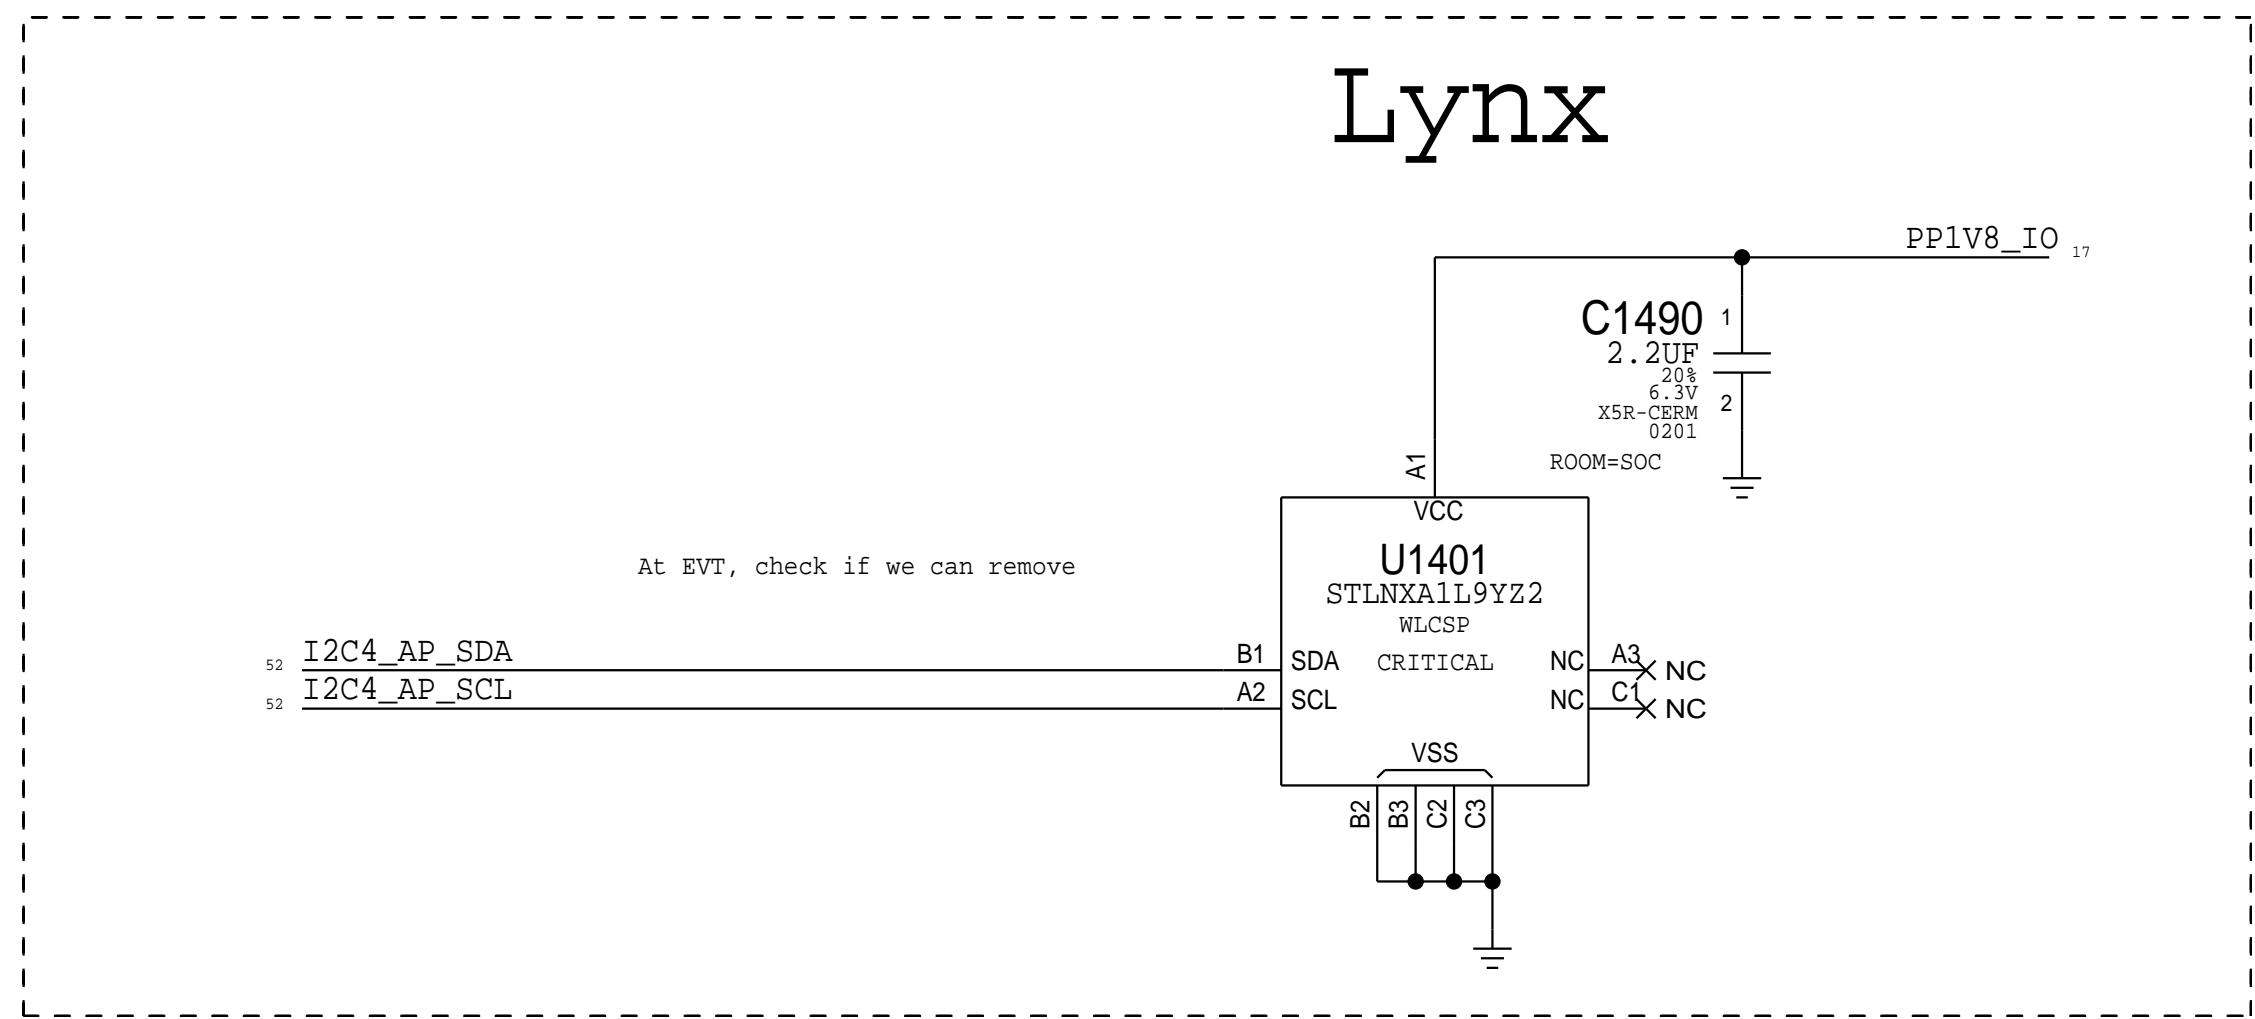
Lynx

PP1V8_IO 17

C1490
2.2UF
20%
6.3V
X5R-CERM
0201
1
2
ROOM=SOC

A1
VCC
U1401
STLNXA1L9YZ2
WLCSP
CRITICAL

At EVT, check if we can remove

52 I2C4_AP_SDA
52 I2C4_AP_SCL

B1 SDA
A2 SCL
NC A3 NC
NC C1 NC

VSS
B2 B3 C2 C3